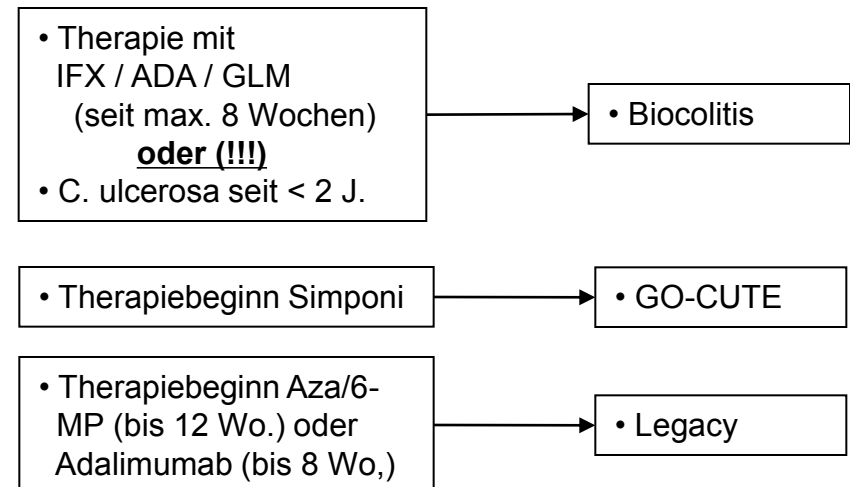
• Therapie mit IFX / ADA / GLM (seit max. 8 Wochen)
**oder (!!!)**
• C. ulcerosa seit < 2 J.

• Biocolitis

• Therapiebeginn Simponi

• GO-CUTE

• Therapiebeginn Aza/6-MP (bis 12 Wo.) oder Adalimumab (bis 8 Wo,)

• Legacy